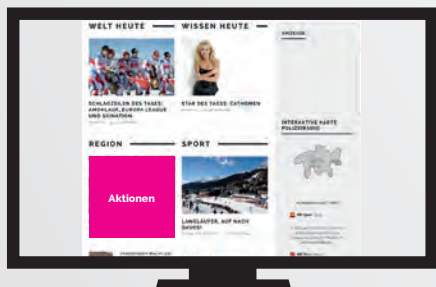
WELT HEUTE

WISSEN HEUTE

ANZEIGE

SCHLAGZEILEN DES TAGES: AMOKLAUF, EUROPA LEAGUE UND SCHATTEN

STAR DES TAGES: CATHERINE

INTERAKTIVE KARTE POLIZEIRADIO

REGION

SPORT

Aktionen

LANGLÄUFER, AUF NACH DAVOS!

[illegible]